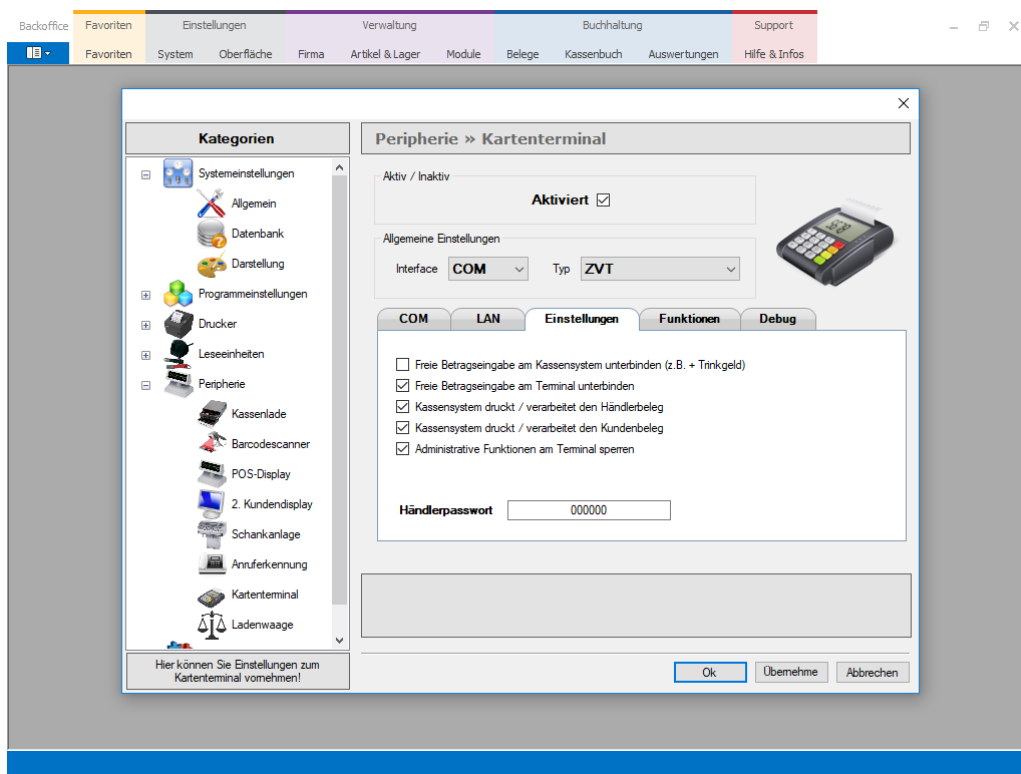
Backoffice Favoriten Einstellungen Verwaltung Buchhaltung Support

Favoriten System Oberfläche Firma Artikel & Lager Module Belege Kassenbuch Auswertungen Hilfe & Infos

Kategorien

Systemeinstellungen
Allgemein
Datenbank
Darstellung
Programmeinstellungen
Drucker
Leseeinheiten
Peripherie
Kassenlade
Barcodescanner
POS-Display
2. Kundendisplay
Schankanlage
Anruferkennung
Kartenterminal
Ladenwaage

Hier können Sie Einstellungen zum Kartenterminal vornehmen!

Peripherie » Kartenterminal

Aktiv / Inaktiv
Aktiviert ☑

Allgemeine Einstellungen
Interface COM
Typ ZVT

COM | LAN | Einstellungen | Funktionen | Debug

☐ Freie Betragseingabe am Kassensystem unterbinden (z.B. + Trinkgeld)
☑ Freie Betragseingabe am Terminal unterbinden
☑ Kassensystem druckt / verarbeitet den Händlerbeleg
☑ Kassensystem druckt / verarbeitet den Kundenbeleg
☑ Administrative Funktionen am Terminal sperren

Händlerpasswort 000000

Ok Übernehme Abbrechen